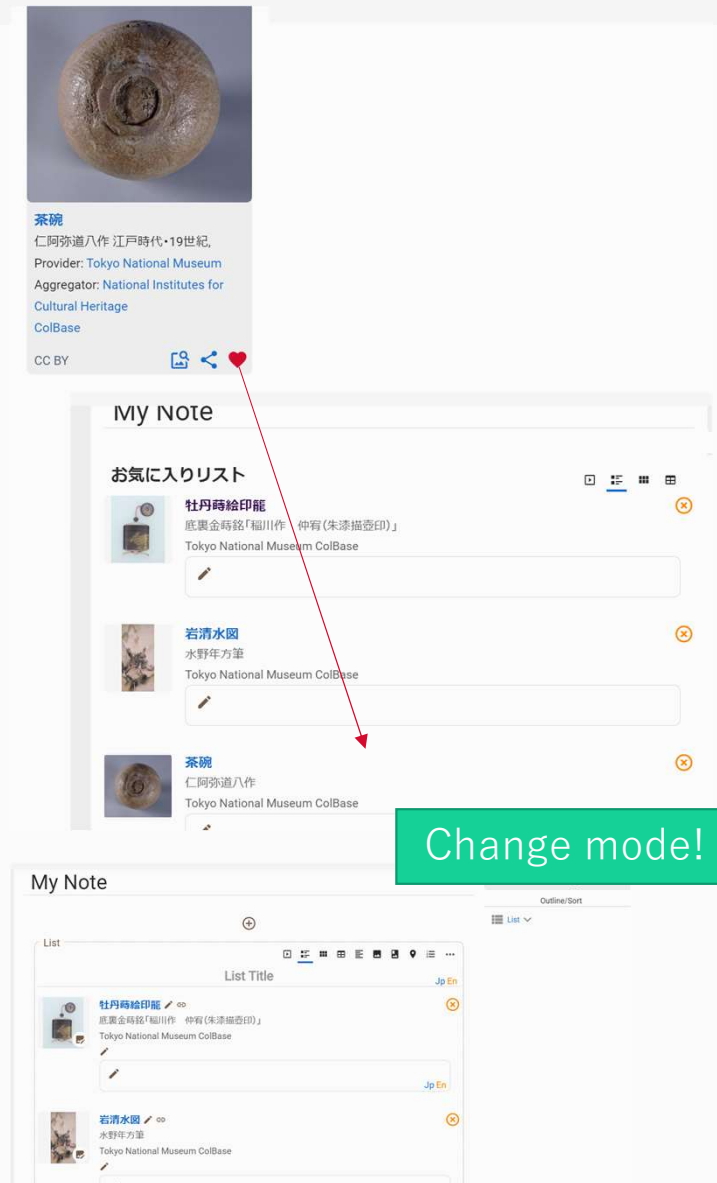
茶碗
仁阿弥道八作 江戸時代・19世紀,
Provider: Tokyo National Museum
Aggregator: National Institutes for Cultural Heritage
ColBase
CC BY

My Note

お気に入りリスト

牡丹蒔絵印籠
底裏金蒔絵「稲川作　仲宥(朱漆描壺印)」
Tokyo National Museum ColBase

岩清水図
水野年方筆
Tokyo National Museum ColBase

茶碗
仁阿弥道八作
Tokyo National Museum ColBase

Change mode!

My Note

Outline/Sort
List

List
List Title
Jp En

牡丹蒔絵印籠
底裏金蒔絵「稲川作　仲宥(朱漆描壺印)」
Tokyo National Museum ColBase
Jp En

岩清水図
水野年方筆
Tokyo National Museum ColBase